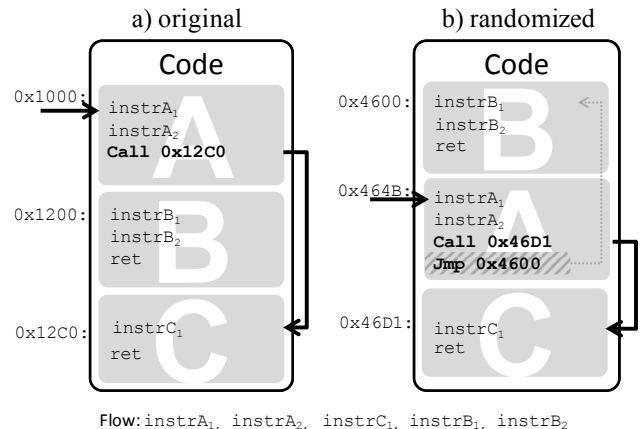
a) original

Code

0x1000:
instrA$_1$
instrA$_2$
Call 0x12C0
A

0x1200:
instrB$_1$
instrB$_2$
ret
B

0x12C0:
instrC$_1$
ret
C

b) randomized

Code

0x4600:
instrB$_1$
instrB$_2$
ret
B

0x464B:
instrA$_1$
instrA$_2$
Call 0x46D1
Jmp 0x4600
A

0x46D1:
instrC$_1$
ret
C

Flow: instrA$_1$, instrA$_2$, instrC$_1$, instrB$_1$, instrB$_2$